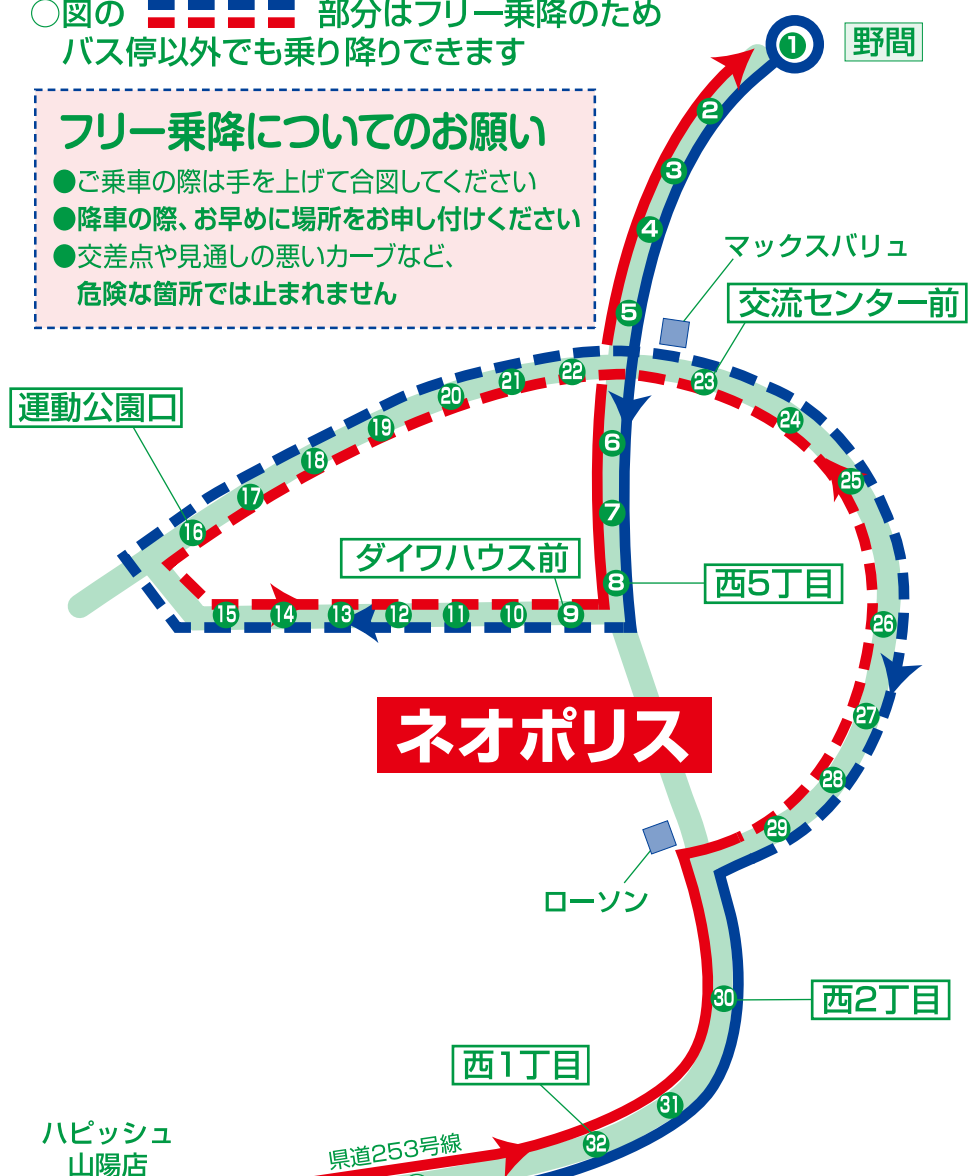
○図の 部分はフリー乗降のため バス停以外でも乗り降りできます

フリー乗降についてのお願い

●ご乗車の際は手を上げて合図してください
●降車の際、お早めに場所をお申し付けください
●交差点や見通しの悪いカーブなど、危険な箇所では止まれません

1 野間
2
3
4
マックスバリュ
5
交流センター前
運動公園口
22
21
20
19
18
17
16
23
24
25
6
7
ダイワハウス前
8 西5丁目
15 14 13 12 11 10 9
26
ネオポリス
27
28
29
ローソン
30 西2丁目
西1丁目
31
32
ハピッシュ 山陽店
県道253号線